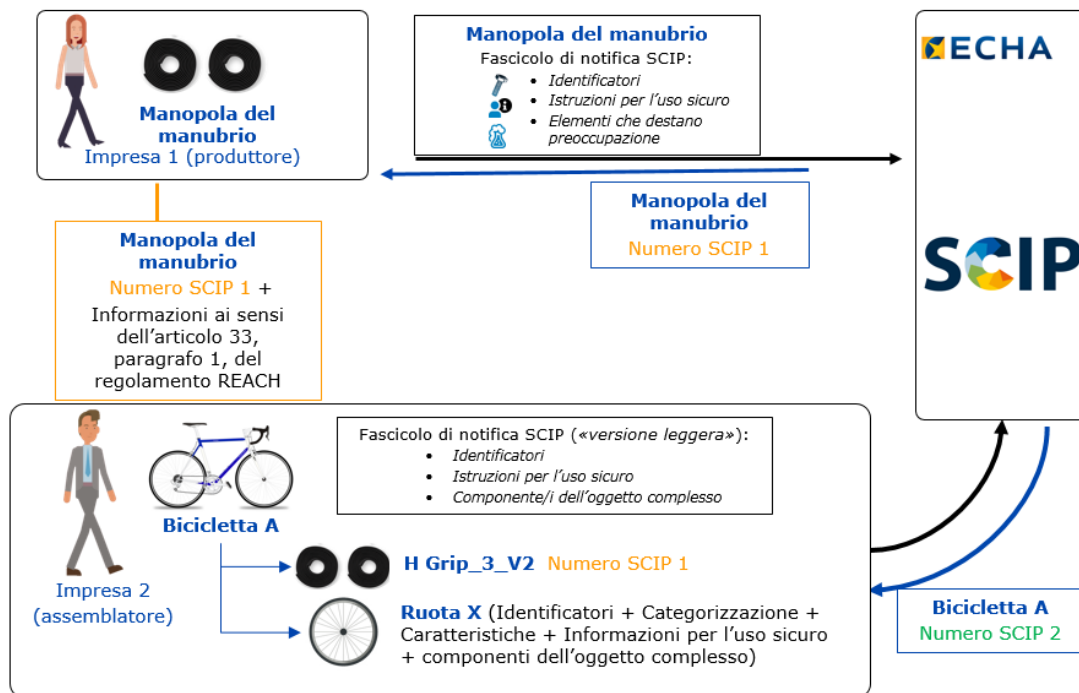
Manopola del manubrio
Impresa 1 (produttore)

Manopola del manubrio
Fascicolo di notifica SCIP:
• Identificatori
• Istruzioni per l'uso sicuro
• Elementi che destano preoccupazione

ECHA

Manopola del manubrio
Numero SCIP 1

SCIP

Manopola del manubrio
Numero SCIP 1 + Informazioni ai sensi dell'articolo 33, paragrafo 1, del regolamento REACH

Fascicolo di notifica SCIP («versione leggera»):
• Identificatori
• Istruzioni per l'uso sicuro
• Componente/i dell'oggetto complesso

Bicicletta A

Impresa 2 (assemblatore)

H Grip_3_V2 Numero SCIP 1

Ruota X (Identificatori + Categorizzazione + Caratteristiche + Informazioni per l'uso sicuro + componenti dell'oggetto complesso)

Bicicletta A
Numero SCIP 2